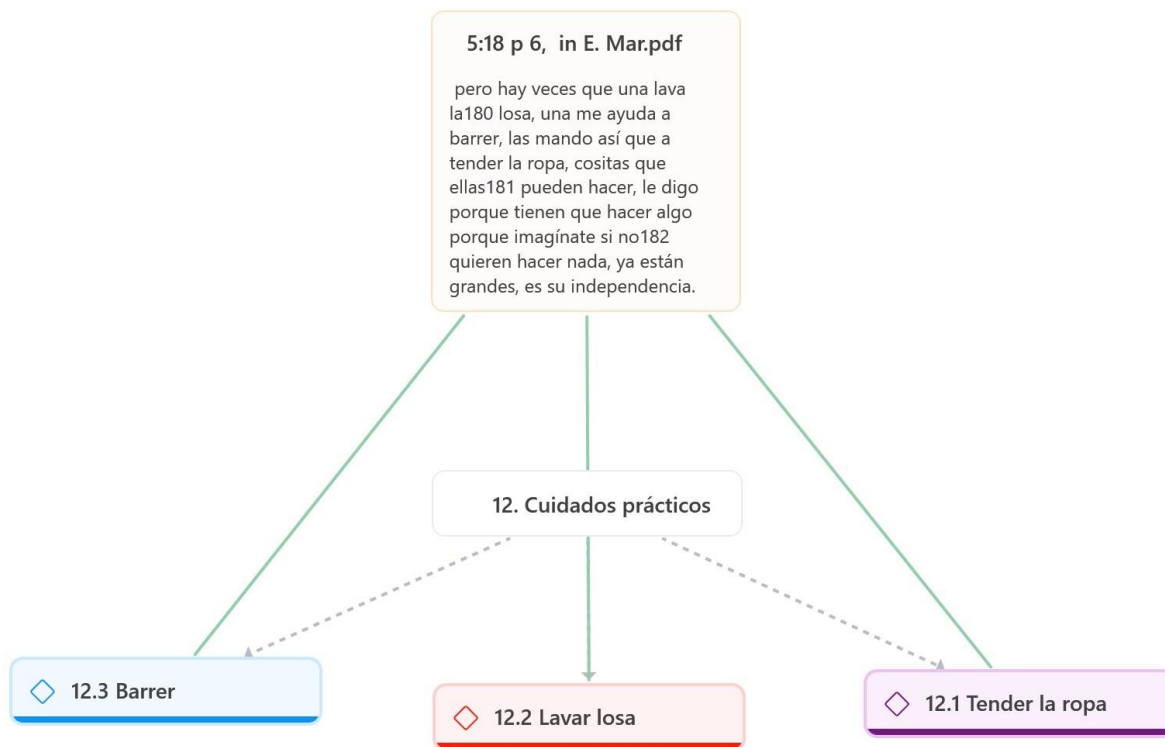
5:18 p 6, in E. Mar.pdf

pero hay veces que una lava la180 losa, una me ayuda a barrer, las mando así que a tender la ropa, cositas que ellas181 pueden hacer, le digo porque tienen que hacer algo porque imagínate si no182 quieren hacer nada, ya están grandes, es su independencia.

12. Cuidados prácticos

12.3 Barrer

12.2 Lavar losa

12.1 Tender la ropa